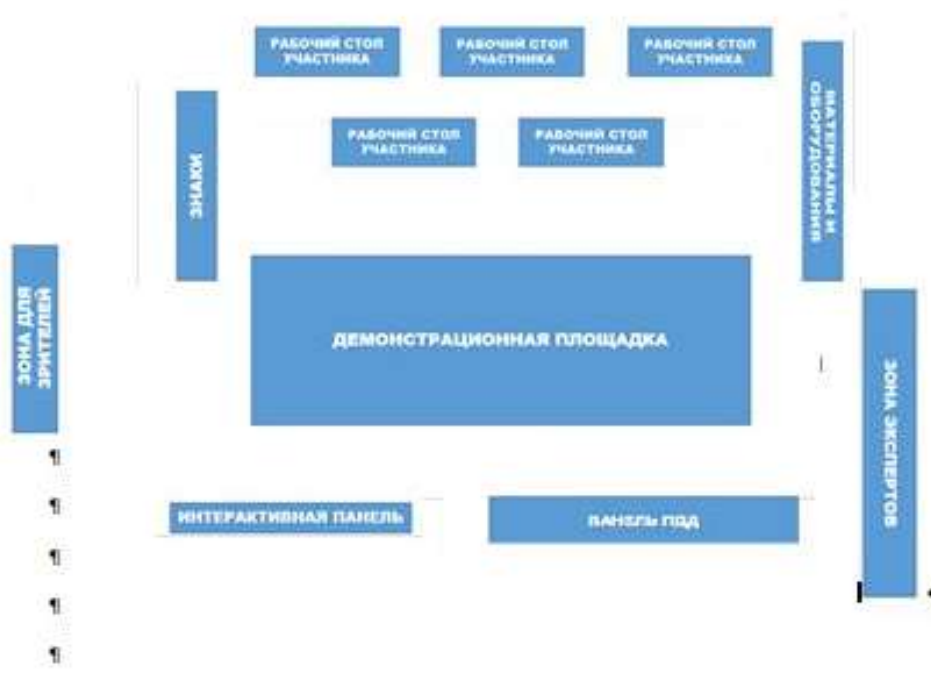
РАБОЧИЙ СТОЛ УЧАСТНИКА

РАБОЧИЙ СТОЛ УЧАСТНИКА

РАБОЧИЙ СТОЛ УЧАСТНИКА

МАТЕРИАЛЫ И ОБОРУДОВАНИЯ

РАБОЧИЙ СТОЛ УЧАСТНИКА

РАБОЧИЙ СТОЛ УЧАСТНИКА

ЗНАКИ

ЗОНА ДЛЯ ЗРИТЕЛЕЙ

ДЕМОНСТРАЦИОННАЯ ПЛОЩАДКА

ЗОНА ЭКСПЕРТОВ

¶

ИНТЕРАКТИВНАЯ ПАНЕЛЬ

ПАНЕЛЬ ПДД

¶

¶

¶

¶